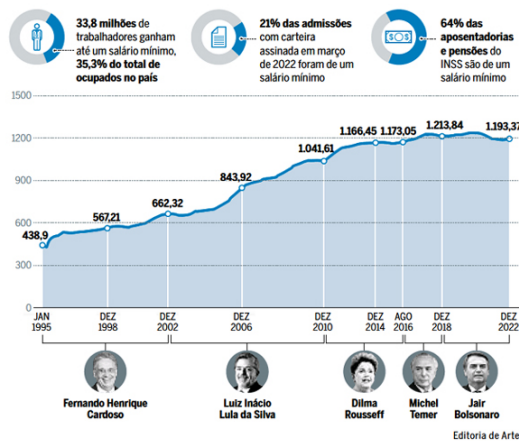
33,8 milhões de trabalhadores ganham até um salário mínimo, 35,3% do total de ocupados no país

21% das admissões com carteira assinada em março de 2022 foram de um salário mínimo

64% das aposentadorias e pensões do INSS são de um salário mínimo

1500
1200
900
600
300
0

438,9
567,21
662,32
843,92
1.041,61
1.166,45
1.173,05
1.213,84
1.193,37

JAN 1995
DEZ 1998
DEZ 2002
DEZ 2006
DEZ 2010
DEZ 2014
AGO 2016
DEZ 2018
DEZ 2022

Fernando Henrique Cardoso
Luiz Inácio Lula da Silva
Dilma Rousseff
Michel Temer
Jair Bolsonaro

Editoria de Arte